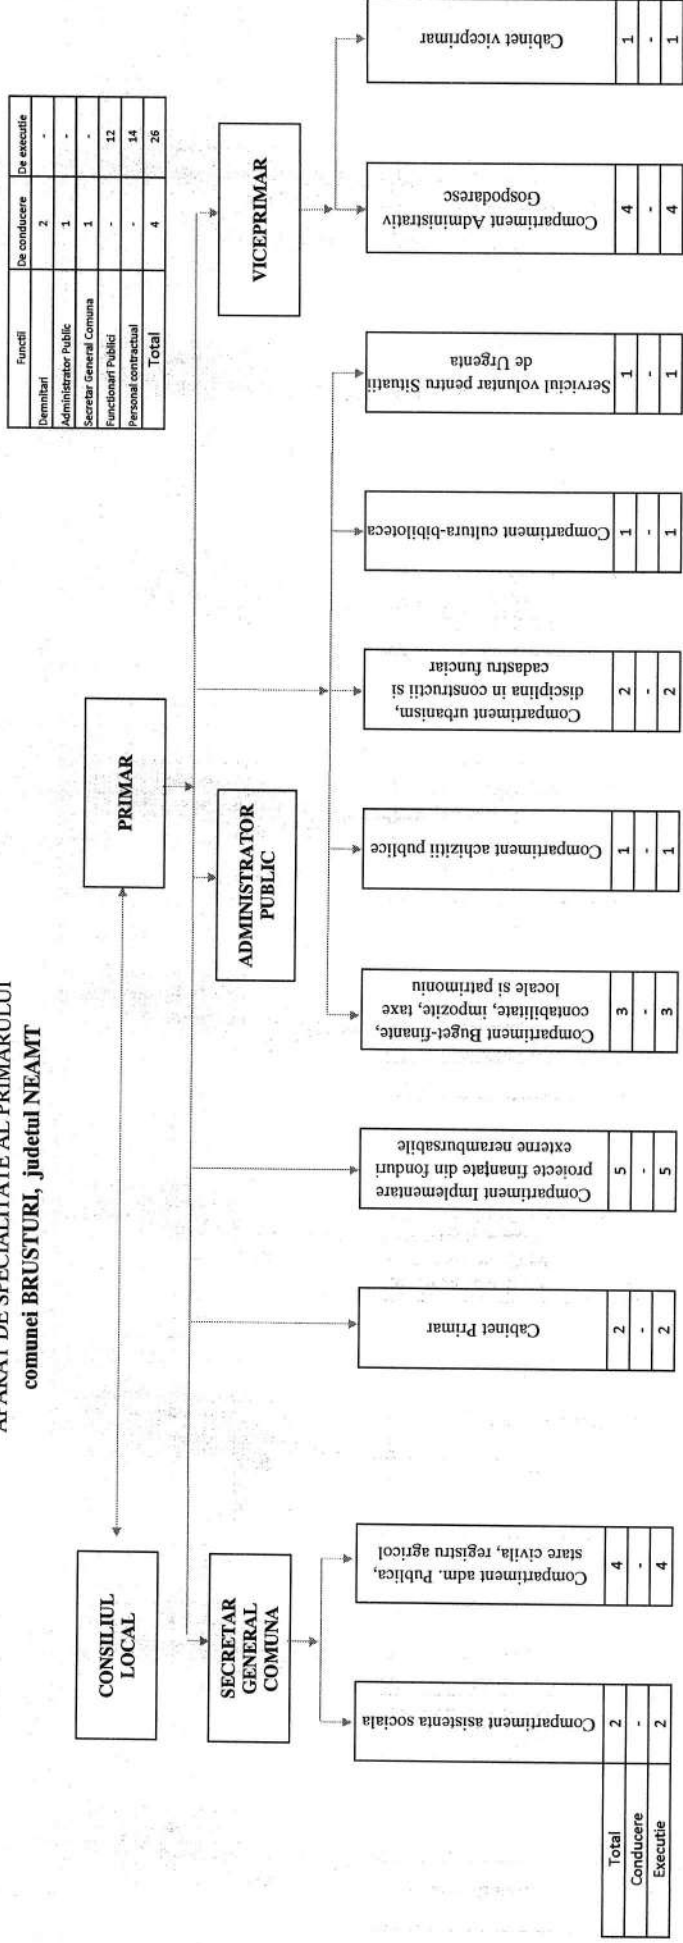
APARAT DE SPECIALITATE AL PRIMARULUI
comunei BRUSTURI, judetul NEAMT

| Functii | De conducere | De executie |
|---|---|---|
| Demnitari | 2 | - |
| Administrator Public | 1 | - |
| Secretar General Comuna | 1 | - |
| Functionari Publici | - | 12 |
| Personal contractual | - | 14 |
| Total | 4 | 26 |

CONSILIUL LOCAL

PRIMAR

VICEPRIMAR

SECRETAR GENERAL COMUNA

ADMINISTRATOR PUBLIC

| Total | Conducere | Executie |
|---|---|---|

Compartiment asistenta sociala
2
-
2

Compartiment adm. Publica, stare civila, registru agricol
4
-
4

Cabinet Primar
2
-
2

Compartiment implementare proiecte finantate din fonduri externe nerambursabile
5
-
5

Compartiment Buget-finante, contabilitate, impozite, taxe locale si patrimoniu
3
-
3

Compartiment achizitii publice
1
-
1

Compartiment urbanism, disciplina in constructii si cadastru funciar
2
-
2

Compartiment cultura-biblioteca
1
-
1

Serviciul voluntar pentru Situatii de Urgenta
1
-
1

Compartiment Administrativ Gospodaresc
4
-
4

Cabinet viceprimar
1
-
1